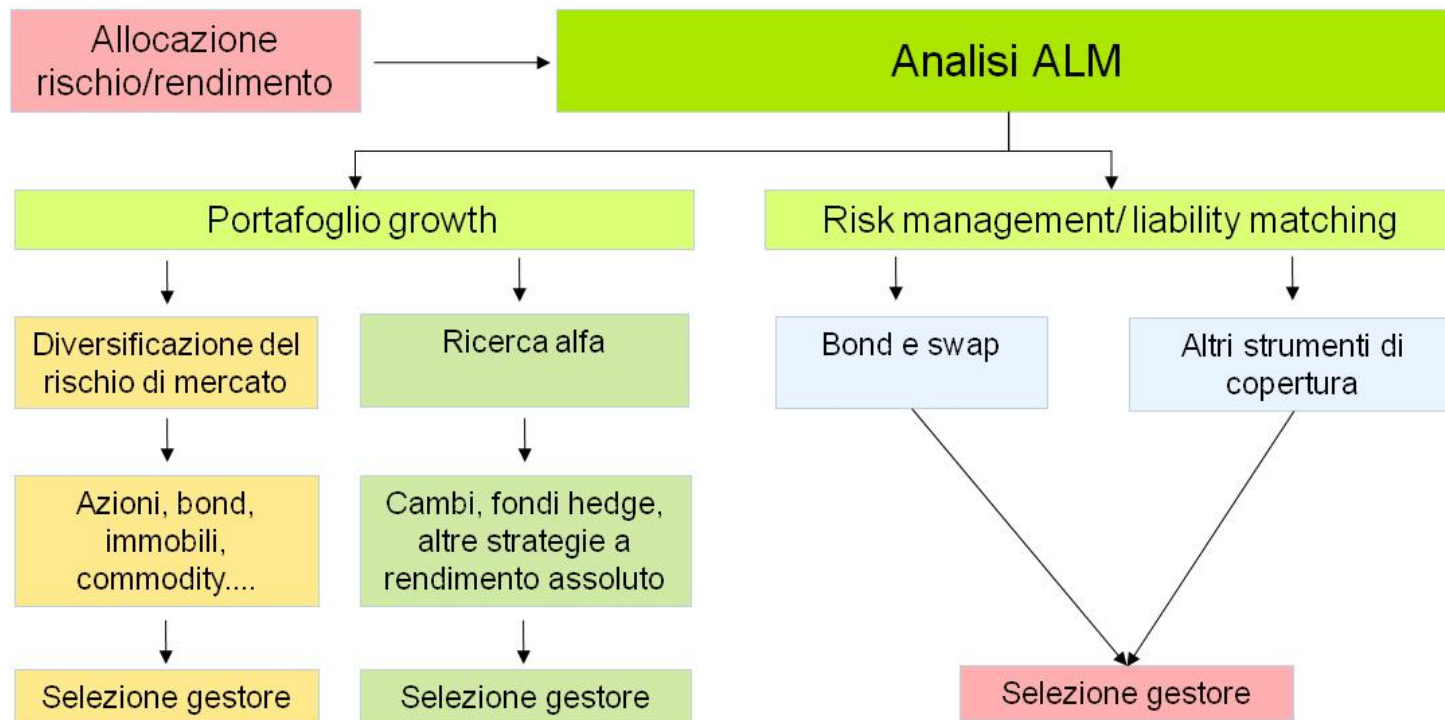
Allocazione rischio/rendimento

Analisi ALM

Portafoglio growth

Risk management/ liability matching

Diversificazione del rischio di mercato

Ricerca alfa

Bond e swap

Altri strumenti di copertura

Azioni, bond, immobili, commodity....

Cambi, fondi hedge, altre strategie a rendimento assoluto

Selezione gestore

Selezione gestore

Selezione gestore